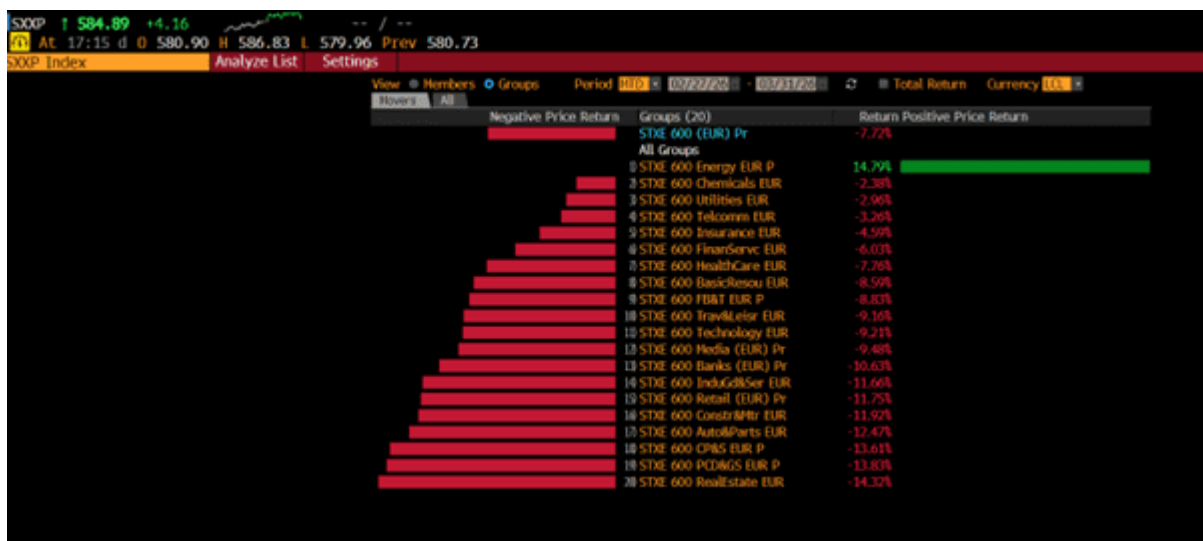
SXXP ↑ 584.89 +4.16 -- / --
At 17:15 d O 580.90 H 586.83 L 579.96 Prev 580.73
SXXP Index Analyze List Settings

View ● Members ○ Groups Period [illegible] 02/27/26 - 03/31/26 ⟳ ■ Total Return Currency LCL
Movers All

| Negative Price Return | Groups (20) | Return Positive Price Return |
|---|---|---|
| | STXE 600 (EUR) Pr | -7.72% |
| | All Groups | |
| | 1) STXE 600 Energy EUR P | 14.79% |
| | 2) STXE 600 Chemicals EUR | -2.38% |
| | 3) STXE 600 Utilities EUR | -2.96% |
| | 4) STXE 600 Telcomm EUR | -3.26% |
| | 5) STXE 600 Insurance EUR | -4.59% |
| | 6) STXE 600 FinanServc EUR | -6.03% |
| | 7) STXE 600 HealthCare EUR | -7.76% |
| | 8) STXE 600 BasicResou EUR | -8.59% |
| | 9) STXE 600 FB&T EUR P | -8.83% |
| | 10) STXE 600 Trav&Leisr EUR | -9.16% |
| | 11) STXE 600 Technology EUR | -9.21% |
| | 12) STXE 600 Media (EUR) Pr | -9.48% |
| | 13) STXE 600 Banks (EUR) Pr | -10.63% |
| | 14) STXE 600 InduGd&Ser EUR | -11.66% |
| | 15) STXE 600 Retail (EUR) Pr | -11.75% |
| | 16) STXE 600 Constr&Mtr EUR | -11.92% |
| | 17) STXE 600 Auto&Parts EUR | -12.47% |
| | 18) STXE 600 CP&S EUR P | -13.61% |
| | 19) STXE 600 PCD&GS EUR P | -13.83% |
| | 20) STXE 600 RealEstate EUR | -14.32% |